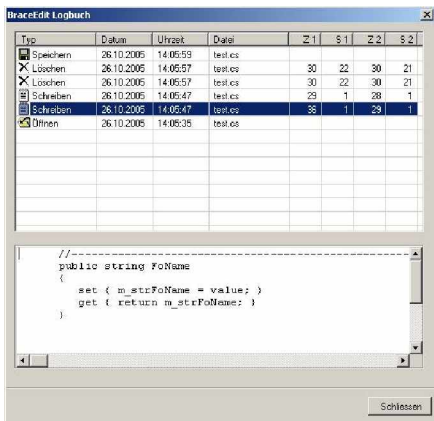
BraceEdit Logbuch

| Typ | Datum | Uhrzeit | Datei | Z 1 | S 1 | Z 2 | S 2 |
|---|---|---|---|---|---|---|---|
| Speichern | 26.10.2005 | 14:05:59 | test.cs | | | | |
| Löschen | 26.10.2005 | 14:05:57 | test.cs | 30 | 22 | 30 | 21 |
| Löschen | 26.10.2005 | 14:05:57 | test.cs | 30 | 22 | 30 | 21 |
| Schreiben | 26.10.2005 | 14:05:47 | test.cs | 29 | 1 | 28 | 1 |
| Schreiben | 26.10.2005 | 14:05:47 | test.cs | 38 | 1 | 29 | 1 |
| Öffnen | 26.10.2005 | 14:05:35 | test.cs | | | | |

//-----------------------------------------------
public string FoName
{
set { m_strFoName = value; }
get { return m_strFoName; }
}

Schliessen